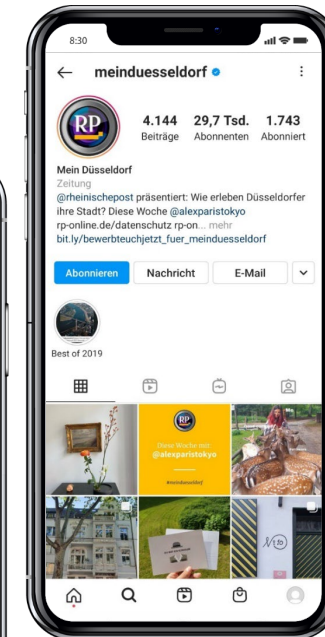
8:30

meinduesseldorf

RP

4.144
Beiträge

29,7 Tsd.
Abonnenten

1.743
Abonniert

Mein Düsseldorf
Zeitung
@rheinischepost präsentiert: Wie erleben Düsseldorfer ihre Stadt? Diese Woche @alexparistokyo
rp-online.de/datenschutz rp-on... mehr
bit.ly/bewerbteuchjetzt_fuer_meinduesseldorf

Abonnieren
Nachricht
E-Mail

Best of 2019

Diese Woche mit
@alexparistokyo
#meinduesseldorf